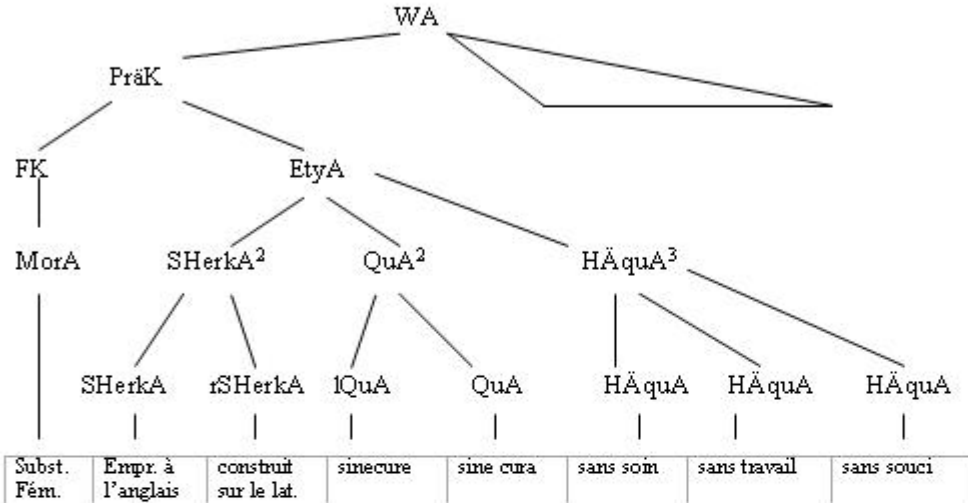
WA

PräK

FK

EtyA

MorA

SHerkA$^2$

QuA$^2$

HÄquA$^3$

SHerkA

rSHerkA

lQuA

QuA

HÄquA

HÄquA

HÄquA

| Subst. Fém. | Empr. à l'anglais | construit sur le lat. | sinecure | sine cura | sans soin | sans travail | sans souci |
|---|---|---|---|---|---|---|---|